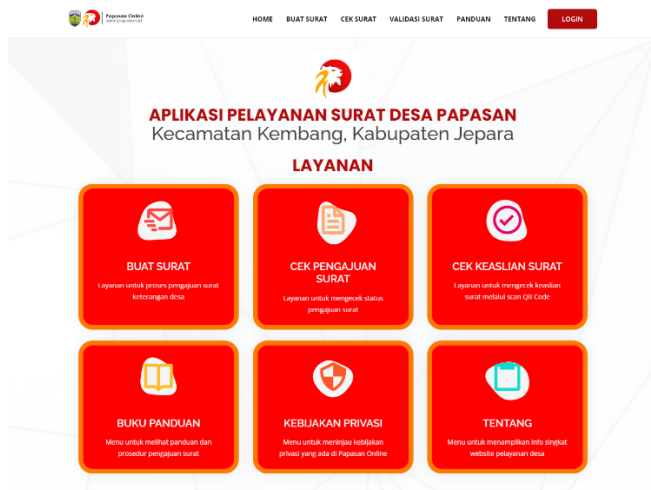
Papasan Online
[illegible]

HOME BUAT SURAT CEK SURAT VALIDASI SURAT PANDUAN TENTANG LOGIN

APLIKASI PELAYANAN SURAT DESA PAPASAN
Kecamatan Kembang, Kabupaten Jepara

LAYANAN

BUAT SURAT
Layanan untuk proses pengajuan surat keterangan desa

CEK PENGAJUAN SURAT
Layanan untuk mengecek status pengajuan surat

CEK KEASLIAN SURAT
Layanan untuk mengecek keaslian surat melalui scan QR Code

BUKU PANDUAN
Menu untuk melihat panduan dan prosedur pengajuan surat

KEBIJAKAN PRIVASI
Menu untuk meninjau kebijakan privasi yang ada di Papasan Online

TENTANG
Menu untuk menampilkan info singkat website pelayanan desa